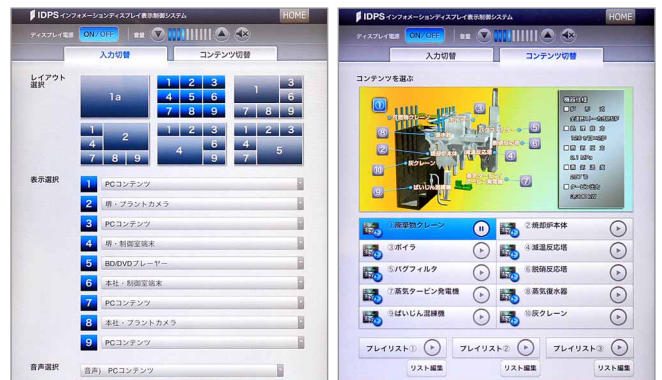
IDPS インフォメーションディスプレイ表示制御システム HOME

ディスプレイ電源 ON / OFF 音量

入力切替 コンテンツ切替

レイアウト選択

1a

1 2 3
4 5 6
7 8 9

1 2 3
6
7 8 9

1 2
4
7 8 9

1 2 3
4
6
9

1 2 3
4 5

表示選択

1 PCコンテンツ
2 場・プラントカメラ
3 PCコンテンツ
4 場・制御室端末
5 BD/DVDプレーヤー
6 本社・制御室端末
7 PCコンテンツ
8 本社・プラントカメラ
9 PCコンテンツ

音声選択 (音声) PCコンテンツ

IDPS インフォメーションディスプレイ表示制御システム HOME

ディスプレイ電源 ON / OFF 音量

入力切替 コンテンツ切替

コンテンツを選ぶ

1 2 3 4 5 6 7 8 9 10

①廃棄物クレーン
②焼却炉本体
③ボイラ
④減温反応塔
⑤バグフィルタ
⑥脱硝反応塔
⑦蒸気タービン発電機
⑧蒸気復水器
⑨ばいじん混練機
⑩灰クレーン

プレイリスト① プレイリスト② プレイリスト③

リスト編集 リスト編集 リスト編集